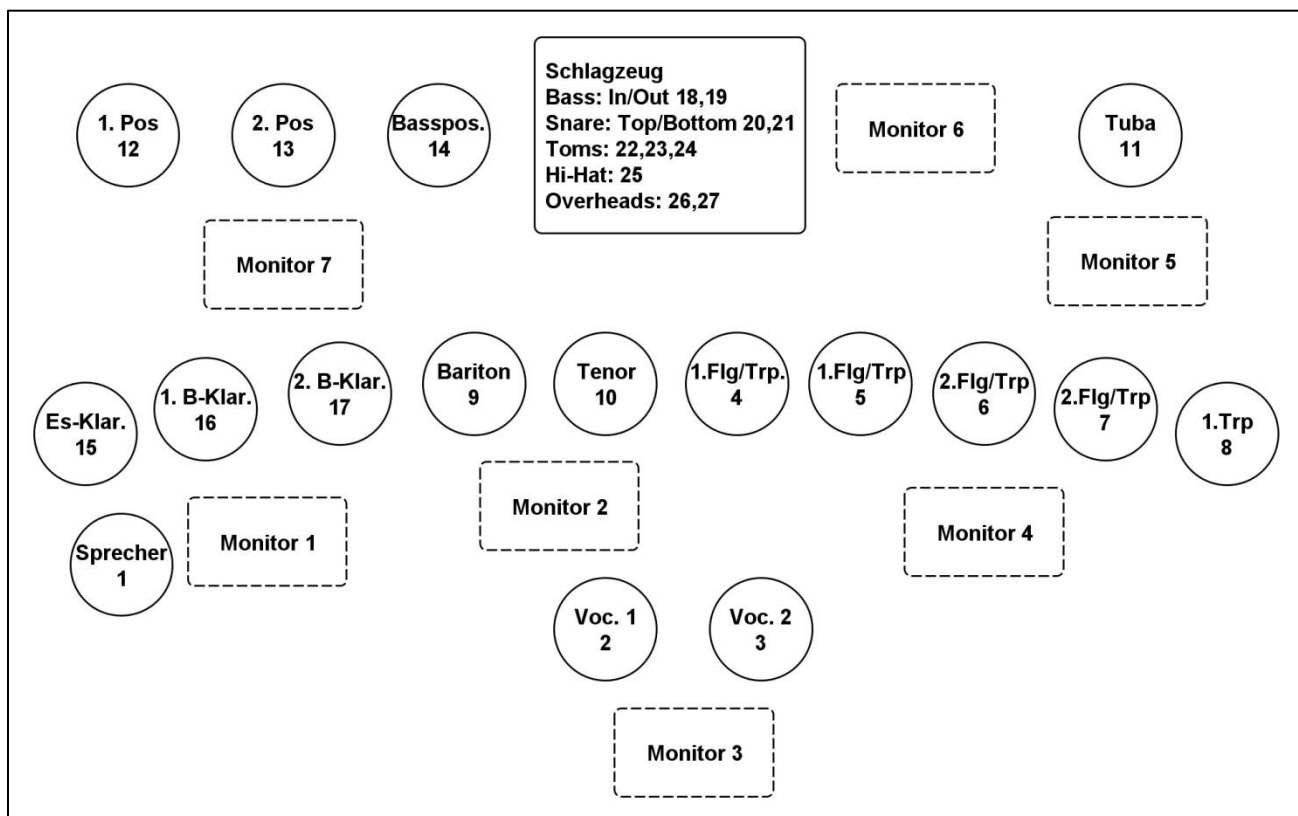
1. Pos
12

2. Pos
13

Basspos.
14

Schlagzeug
Bass: In/Out 18,19
Snare: Top/Bottom 20,21
Toms: 22,23,24
Hi-Hat: 25
Overheads: 26,27

Monitor 6

Tuba
11

Monitor 7

Monitor 5

Es-Klar.
15

1. B-Klar.
16

2. B-Klar.
17

Bariton
9

Tenor
10

1.Flg/Trp.
4

1.Flg/Trp
5

2.Flg/Trp
6

2.Flg/Trp
7

1.Trp
8

Monitor 2

Monitor 4

Sprecher
1

Monitor 1

Voc. 1
2

Voc. 2
3

Monitor 3